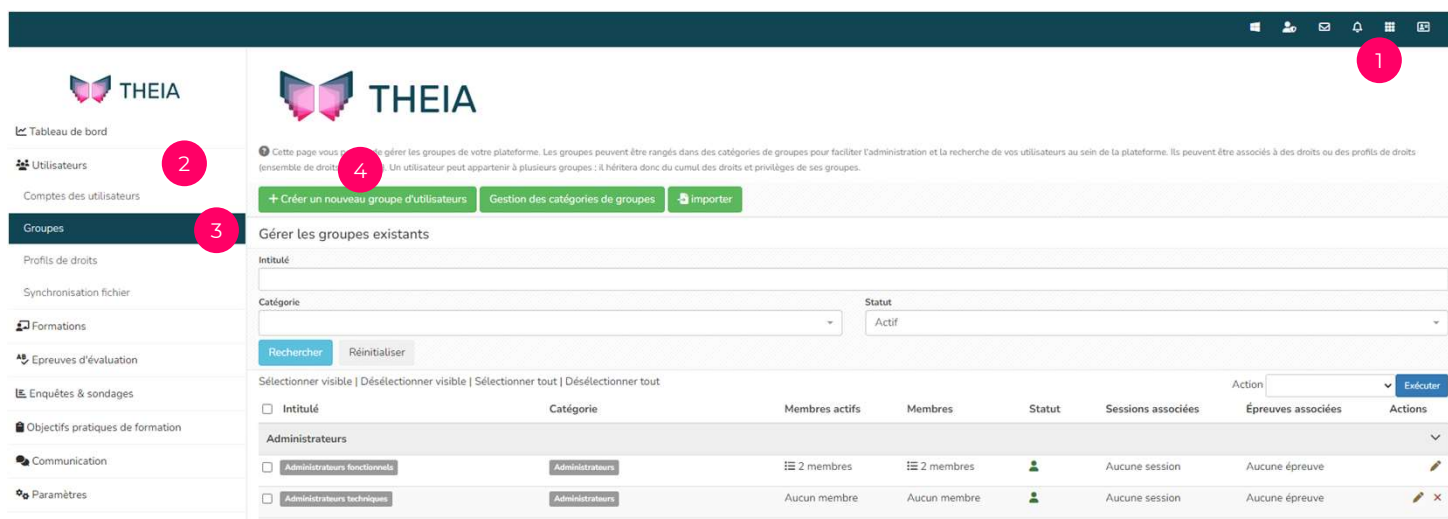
1

THEIA

Tableau de bord
Utilisateurs
Comptes des utilisateurs
Groupes
Profils de droits
Synchronisation fichier
Formations
Epreuves d'évaluation
Enquêtes & sondages
Objectifs pratiques de formation
Communication
Paramètres

2
3
4

THEIA

Cette page vous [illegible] de gérer les groupes de votre plateforme. Les groupes peuvent être rangés dans des catégories de groupes pour faciliter l'administration et la recherche de vos utilisateurs au sein de la plateforme. Ils peuvent être associés à des droits ou des profils de droits (ensemble de droits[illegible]. Un utilisateur peut appartenir à plusieurs groupes : il héritera donc du cumul des droits et privilèges de ses groupes.

+ Créer un nouveau groupe d'utilisateurs | Gestion des catégories de groupes | importer

Gérer les groupes existants

Intitulé

Catégorie

Statut
Actif

Rechercher | Réinitialiser

Sélectionner visible | Désélectionner visible | Sélectionner tout | Désélectionner tout

Action
Exécuter

| Intitulé | Catégorie | Membres actifs | Membres | Statut | Sessions associées | Épreuves associées | Actions |
|---|---|---|---|---|---|---|---|
| Administrateurs | | | | | | | |
| Administrateurs fonctionnels | Administrateurs | 2 membres | 2 membres | | Aucune session | Aucune épreuve | |
| Administrateurs techniques | Administrateurs | Aucun membre | Aucun membre | | Aucune session | Aucune épreuve | |